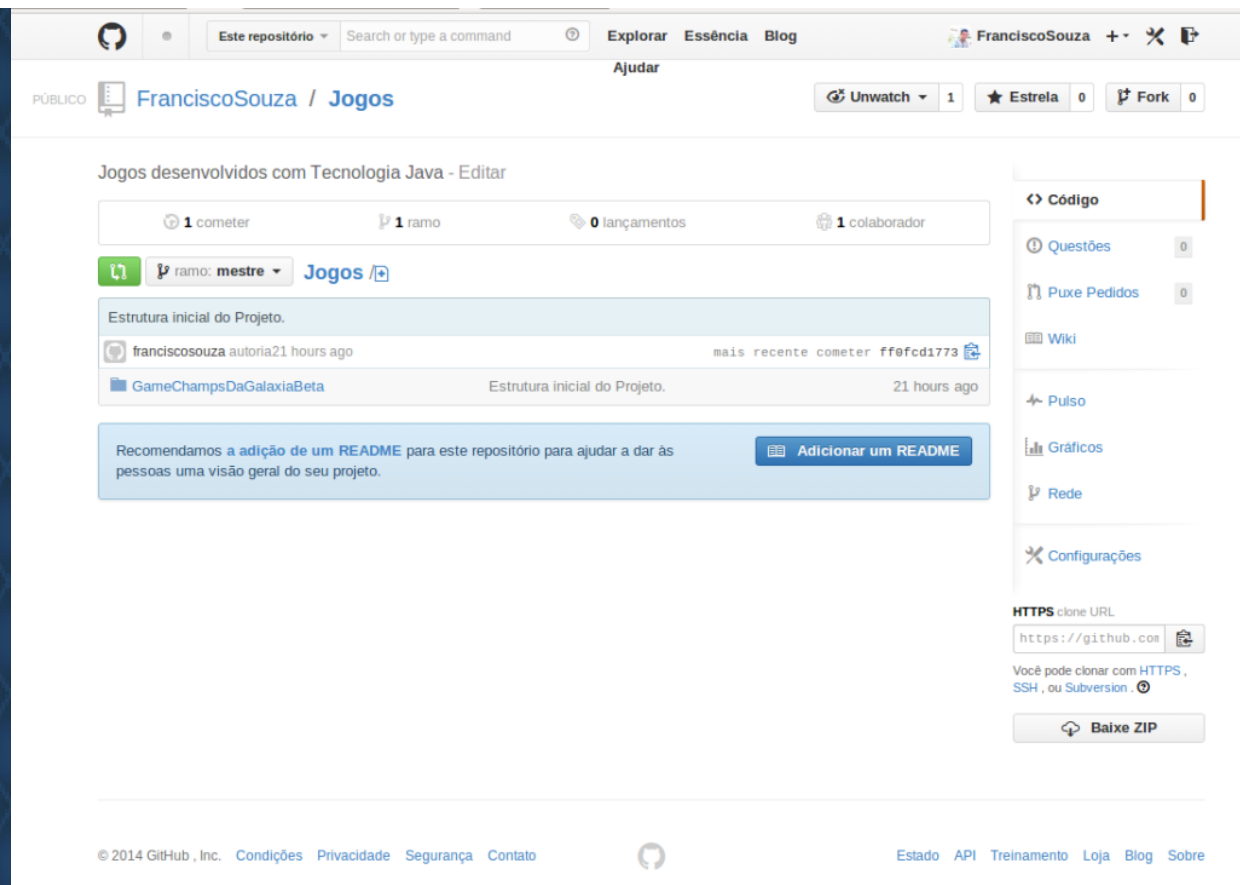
Este repositório Search or type a command Explorar Essência Blog Ajudar FranciscoSouza +

PÚBLICO FranciscoSouza / Jogos

Unwatch 1 Estrela 0 Fork 0

Jogos desenvolvidos com Tecnologia Java - Editar

1 cometer 1 ramo 0 lançamentos 1 colaborador

ramo: mestre Jogos /

Estrutura inicial do Projeto.

franciscosouza autoria21 hours ago mais recente cometer ff0fcd1773

GameChampsDaGalaxiaBeta Estrutura inicial do Projeto. 21 hours ago

Recomendamos a adição de um README para este repositório para ajudar a dar às pessoas uma visão geral do seu projeto.

Adicionar um README

<> Código

Questões 0

Puxe Pedidos 0

Wiki

Pulso

Gráficos

Rede

Configurações

HTTPS clone URL

https://github.com

Você pode clonar com HTTPS, SSH, ou Subversion.

Baixe ZIP

© 2014 GitHub, Inc. Condições Privacidade Segurança Contato

Estado API Treinamento Loja Blog Sobre